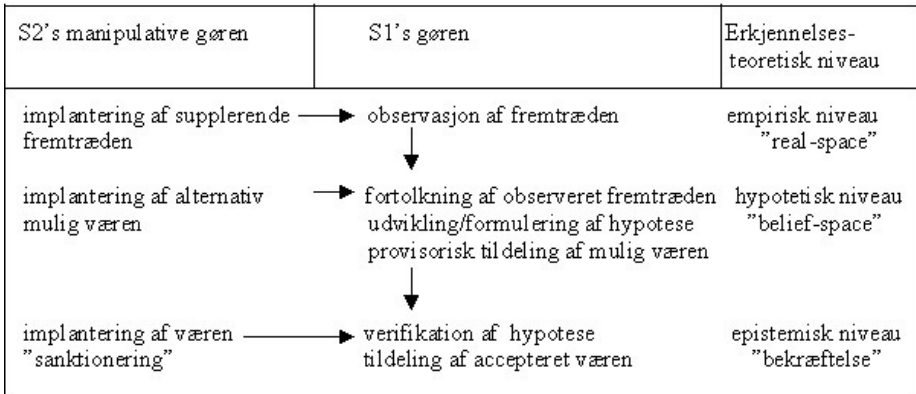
| S2's manipulative gøren | S1's gøren | Erkjennelses-teoretisk niveau |
|---|---|---|
| implantering af supplerende fremtræden | observasjon af fremtræden | empirisk niveau "real-space" |
| implantering af alternativ mulig væren | fortolkning af observeret fremtræden udvikling/formulering af hypotese provisorisk tildeling af mulig væren | hypotetisk niveau "belief-space" |
| implantering af væren "sanktionering" | verifikation af hypotese tildeling af accepteret væren | epistemisk niveau "bekræftelse" |